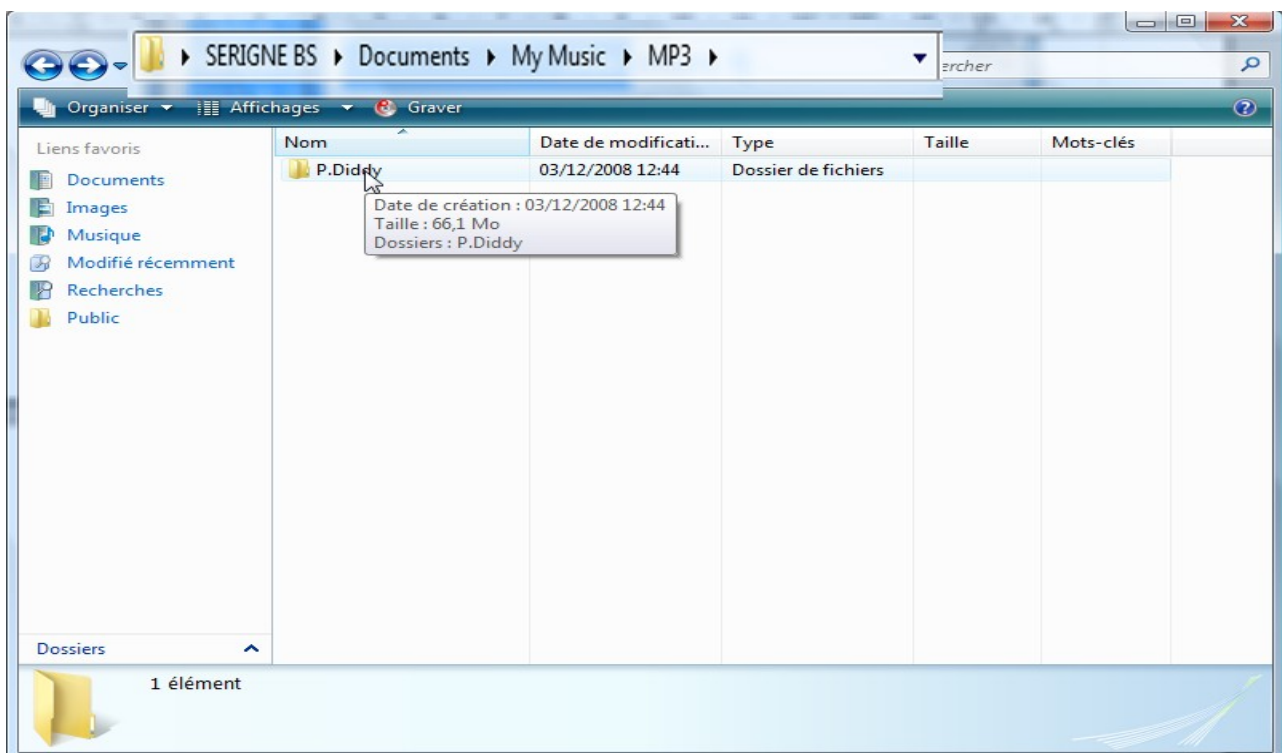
▸ SERIGNE BS ▸ Documents ▸ My Music ▸ MP3 ▸

ercher

Organiser ▾ Affichages ▾ Graver

Liens favoris
Documents
Images
Musique
Modifié récemment
Recherches
Public

| Nom | Date de modificati... | Type | Taille | Mots-clés |
|---|---|---|---|---|
| P.Diddy | 03/12/2008 12:44 | Dossier de fichiers | | |

Date de création : 03/12/2008 12:44
Taille : 66,1 Mo
Dossiers : P.Diddy

Dossiers

1 élément